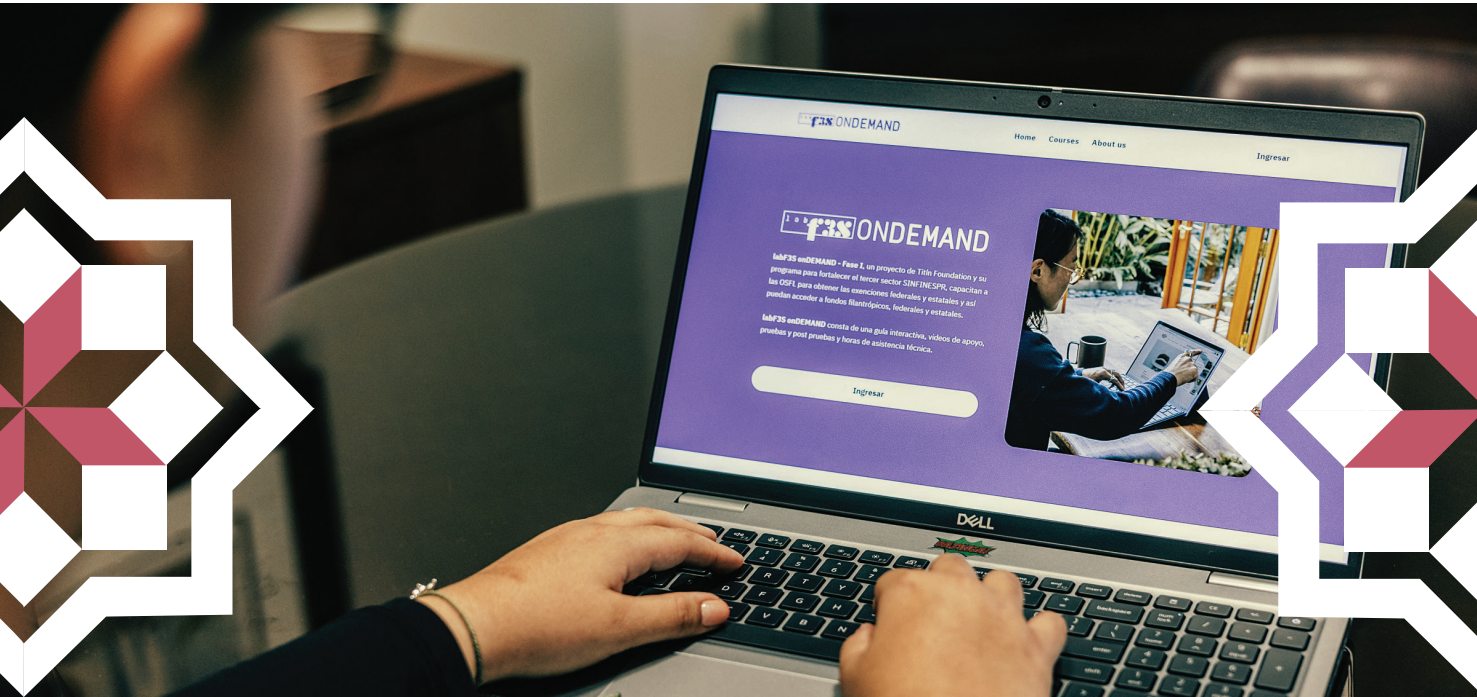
labF3S ONDEMAND

Home Courses About us

Ingresar

labF3S ONDEMAND

labF3S onDEMAND - Fase I, un proyecto de Titín Foundation y su programa para fortalecer el tercer sector SINFINESPR, capacitan a las OSFL para obtener las exenciones federales y estatales y así puedan acceder a fondos filantrópicos, federales y estatales.

labF3S onDEMAND consta de una guía interactiva, videos de apoyo, pruebas y post pruebas y horas de asistencia técnica.

Ingresar

DELL